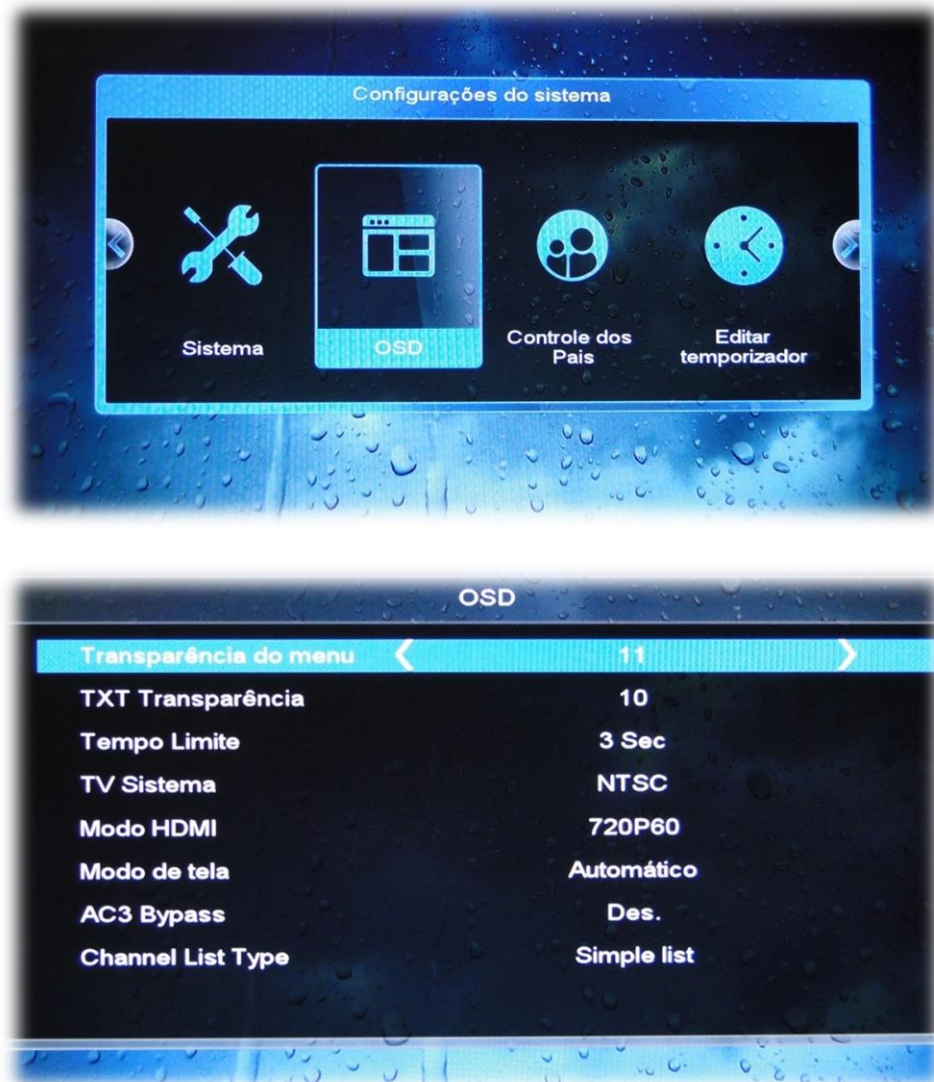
Configurações do sistema

Sistema

OSD

Controle dos Pais

Editar temporizador

OSD

| | |
|---|---|
| Transparência do menu | 11 |
| TXT Transparência | 10 |
| Tempo Limite | 3 Sec |
| TV Sistema | NTSC |
| Modo HDMI | 720P60 |
| Modo de tela | Automático |
| AC3 Bypass | Des. |
| Channel List Type | Simple list |